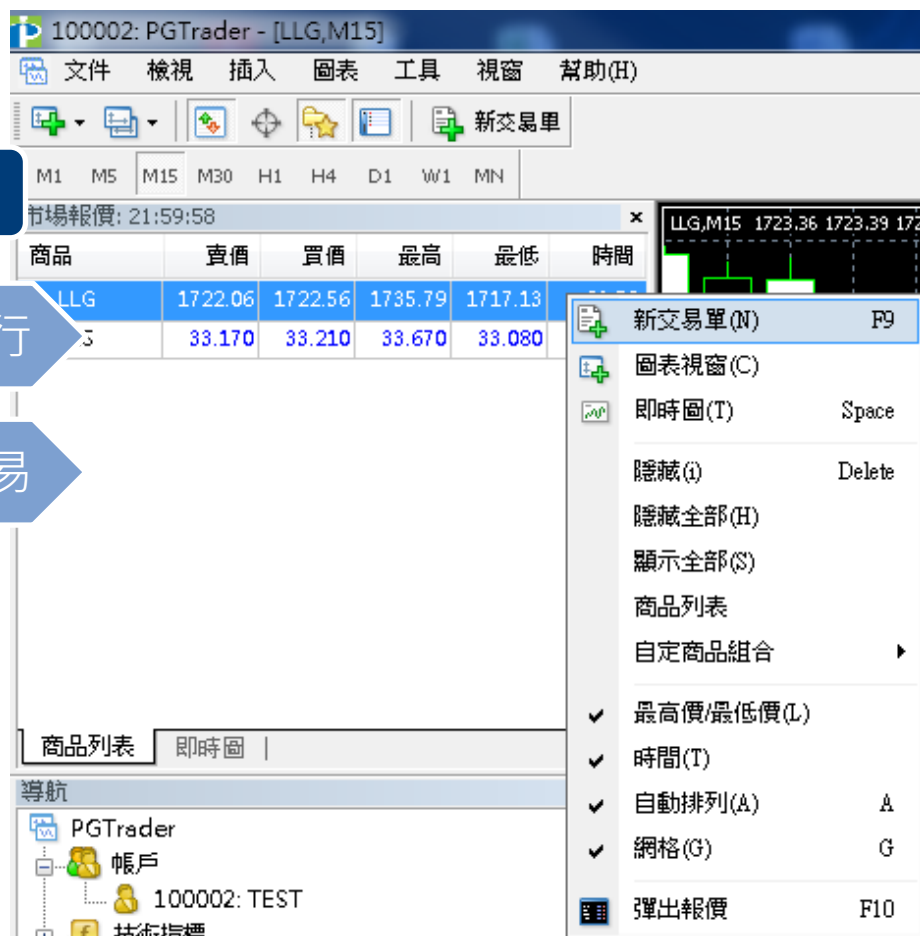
100002: PGTrader - [LLG,M15]

文件 檢視 插入 圖表 工具 視窗 幫助(H)

新交易單

M1 M5 M15 M30 H1 H4 D1 W1 MN

市場報價: 21:59:58 ×

| 商品 | 賣價 | 買價 | 最高 | 最低 | 時間 |
|---|---|---|---|---|---|
| LLG | 1722.06 | 1722.56 | 1735.79 | 1717.13 | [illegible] |
| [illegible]S | 33.170 | 33.210 | 33.670 | 33.080 | |

行

易

LLG,M15 1723.36 1723.39 172

新交易單(N) F9
圖表視窗(C)
即時圖(T) Space
隱藏(i) Delete
隱藏全部(H)
顯示全部(S)
商品列表
自定商品組合
最高價/最低價(L)
時間(T)
自動排列(A) A
網格(G) G
彈出報價 F10

商品列表 即時圖

導航
PGTrader
帳戶
100002: TEST
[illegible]